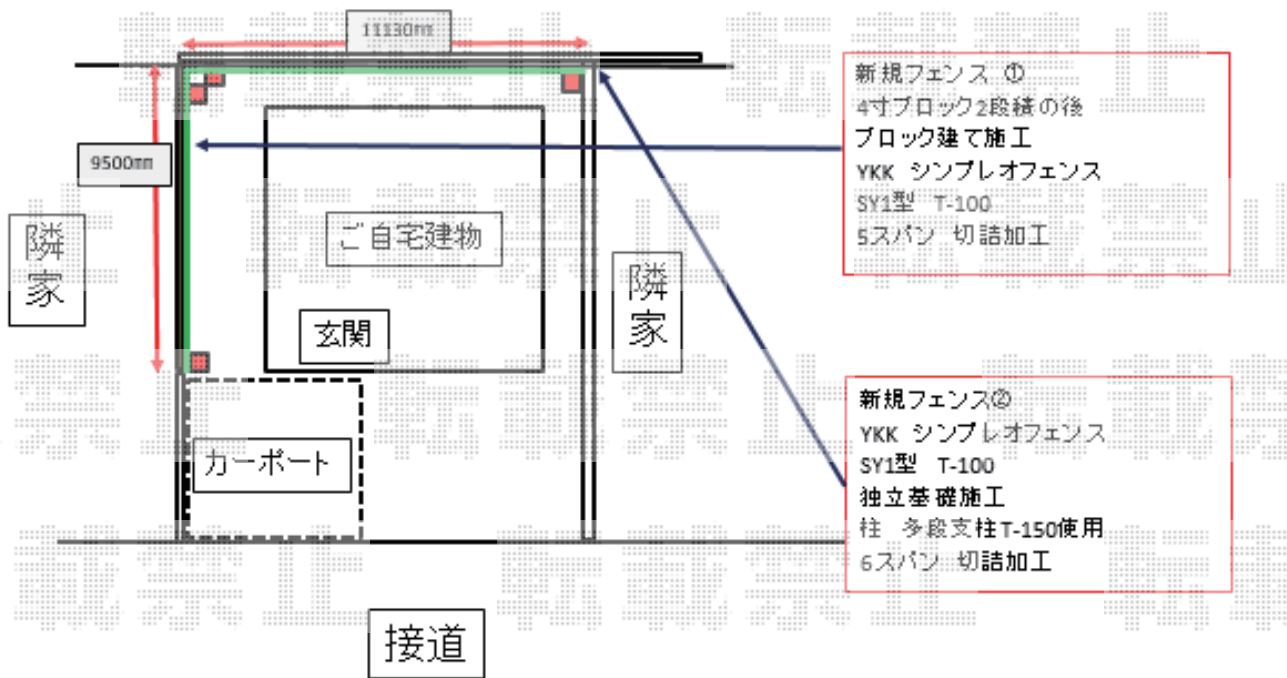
11130㎜

9500㎜

新規フェンス ①
4寸ブロック2段積の後
ブロック建て施工
YKK シンプレオフェンス
SY1型 T-100
5スパン 切詰加工

隣家

ご自宅建物

玄関

隣家

新規フェンス②
YKK シンプレオフェンス
SY1型 T-100
独立基礎施工
柱 多段支柱T-150使用
6スパン 切詰加工

カーポート

接道